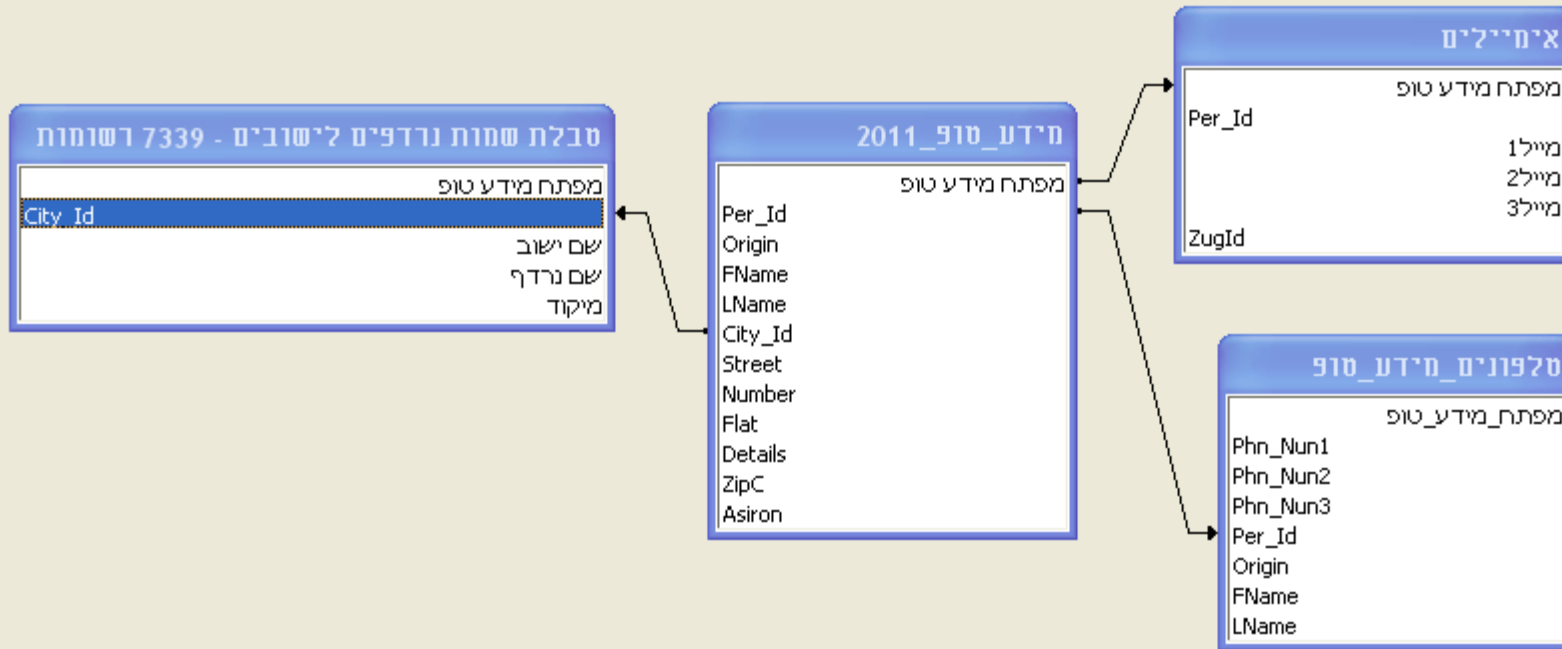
טבלת שמות נרדפים לישובים - 7339 רשומות
מפתח מידע טופ
City_Id
שם ישוב
שם נרדף
מיקוד

מידע_טופ_2011
מפתח מידע טופ
Per_Id
Origin
FName
LName
City_Id
Street
Number
Flat
Details
ZipC
Asiron

אימיילים
מפתח מידע טופ
Per_Id
מייל1
מייל2
מייל3
ZugId

טלפונים_מידע_טופ
מפתח_מידע_טופ
Phn_Nun1
Phn_Nun2
Phn_Nun3
Per_Id
Origin
FName
LName